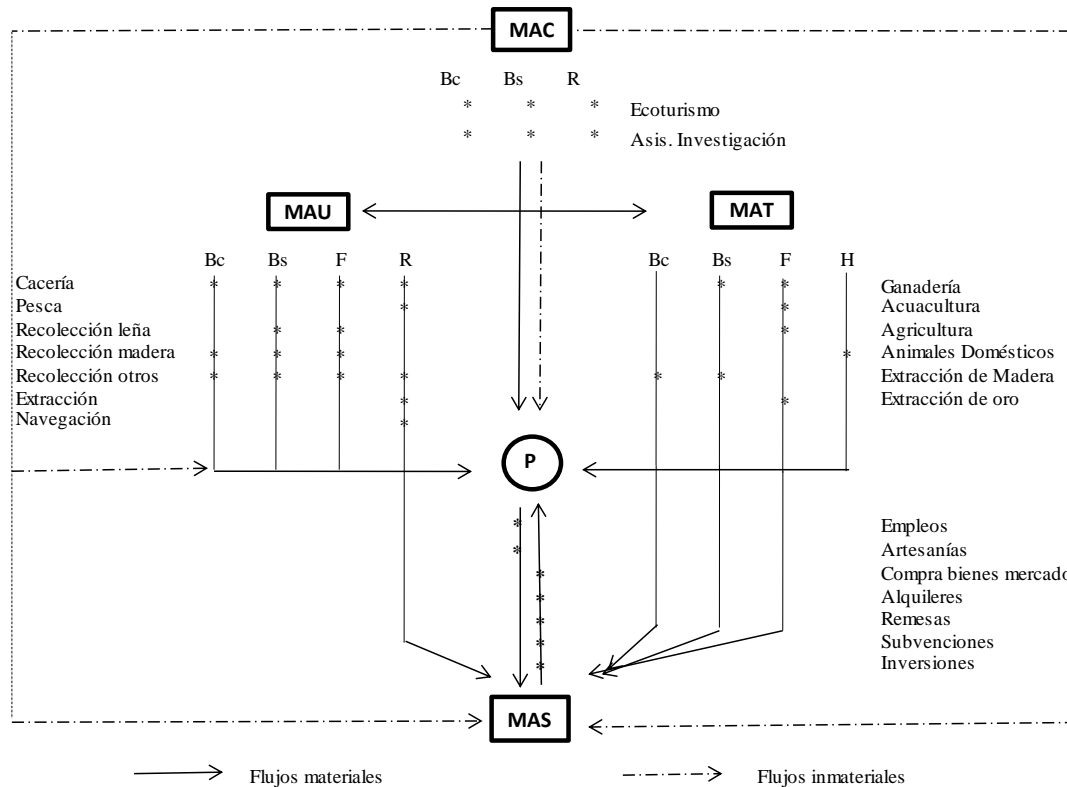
MAC

Bc Bs R

Ecoturismo

Asis. Investigación

MAU

MAT

Bc Bs F R

Cacería
Pesca
Recolección leña
Recolección madera
Recolección otros
Extracción
Navegación

Bc Bs F H

Ganadería
Acuacultura
Agricultura
Animales Domésticos
Extracción de Madera
Extracción de oro

P

Empleos
Artesanías
Compra bienes mercado
Alquileres
Remesas
Subvenciones
Inversiones

MAS

Flujos materiales

Flujos inmateriales